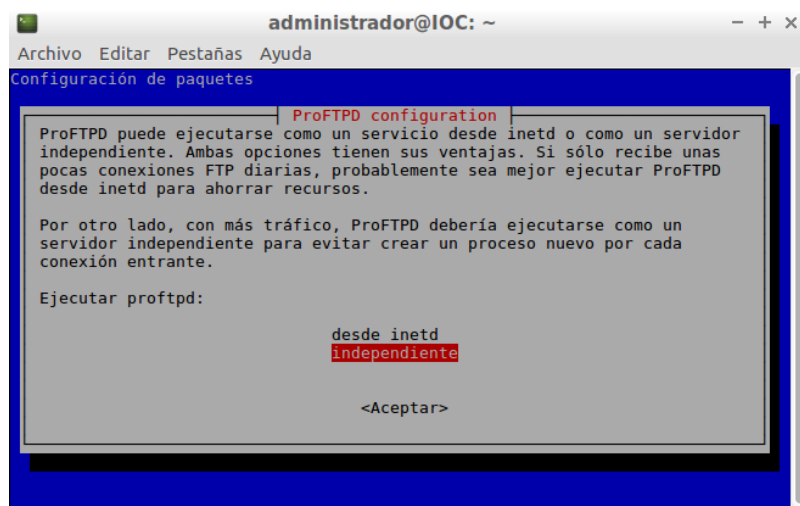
administrador@IOC: ~

– + ×

Archivo Editar Pestañas Ayuda

Configuración de paquetes

ProFTPD configuration

ProFTPD puede ejecutarse como un servicio desde inetd o como un servidor independiente. Ambas opciones tienen sus ventajas. Si sólo recibe unas pocas conexiones FTP diarias, probablemente sea mejor ejecutar ProFTPD desde inetd para ahorrar recursos.

Por otro lado, con más tráfico, ProFTPD debería ejecutarse como un servidor independiente para evitar crear un proceso nuevo por cada conexión entrante.

Ejecutar proftpd:

desde inetd
independiente

<Aceptar>